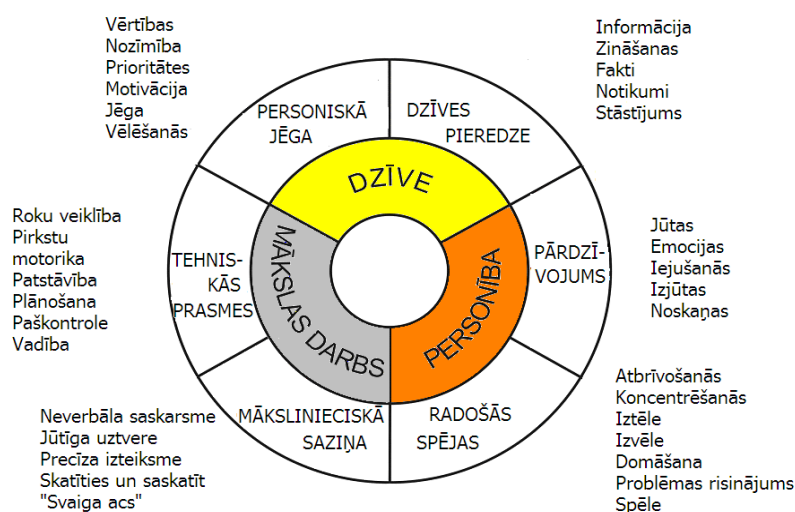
Vērtības
Nozīmība
Prioritātes
Motivācija
Jēga
Vēlēšanās

Informācija
Zināšanas
Fakti
Notikumi
Stāstījums

PERSONISKĀ JĒGA

DZĪVES PIEREDZE

DZĪVE

Roku veiklība
Pirkstu motorika
Patstāvība
Plānošana
Paškontrole
Vadība

TEHNISKĀS PRASMES

MĀKSLAS DARBS

PERSONĪBA

PĀRDZĪVOJUMS

Jūtas
Emocijas
Iejušanās
Izjūtas
Noskaņas

Neverbāla saskarsme
Jūtīga uztvere
Precīza izteiksme
Skatīties un saskatīt
"Svaiga acs"

MĀKSLINIECISKĀ SAZIŅA

RADOŠĀS SPĒJAS

Atbrīvošanās
Koncentrēšanās
Iztēle
Izvēle
Domāšana
Problēmas risinājums
Spēle